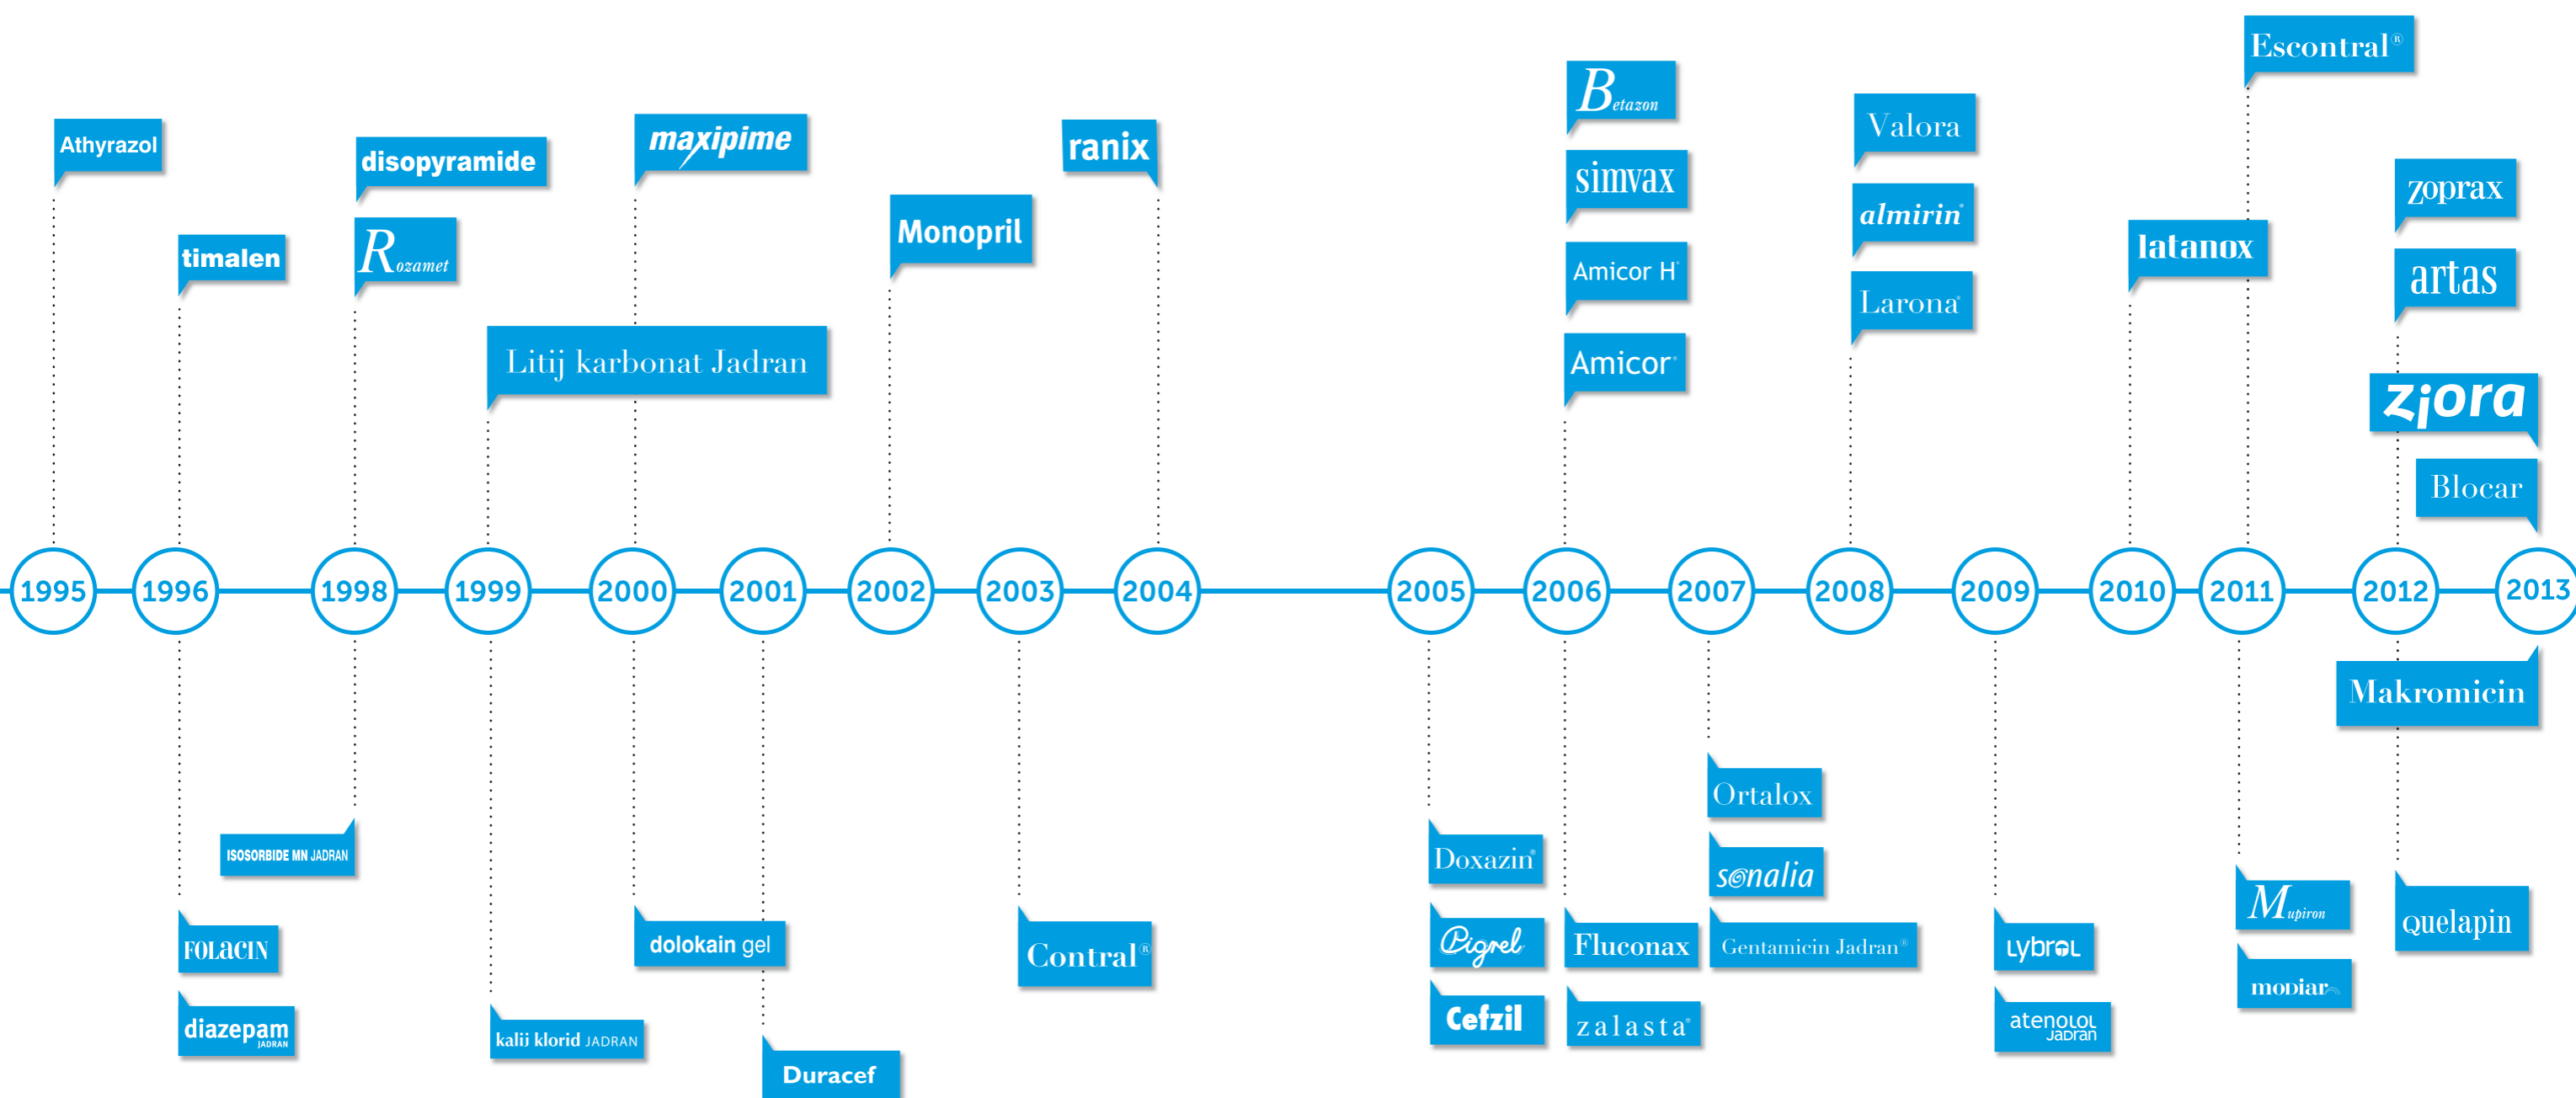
Athyrazol
timalen
disopyramide
Rozamet
maxipime
Litij karbonat Jadran
Monopril
ranix
Betazon
simvax
Amicor H
Amicor
Valora
almirin
Larona
Escontral®
latanox
zoprax
artas
ziora
Blocar

1995 1996 1998 1999 2000 2001 2002 2003 2004 2005 2006 2007 2008 2009 2010 2011 2012 2013

ISOSORBIDE MN JADRAN
FOLACIN
diazepam JADRAN
kalii klorid JADRAN
dolokain gel
Duracef
Contral®
Doxazin
Pigrel
Cefzil
Fluconax
zalasta
Ortalox
sonalia
Gentamicin Jadran®
lybrol
atenolol Jadran
Mupiron
modiar
Makromicin
quelapin